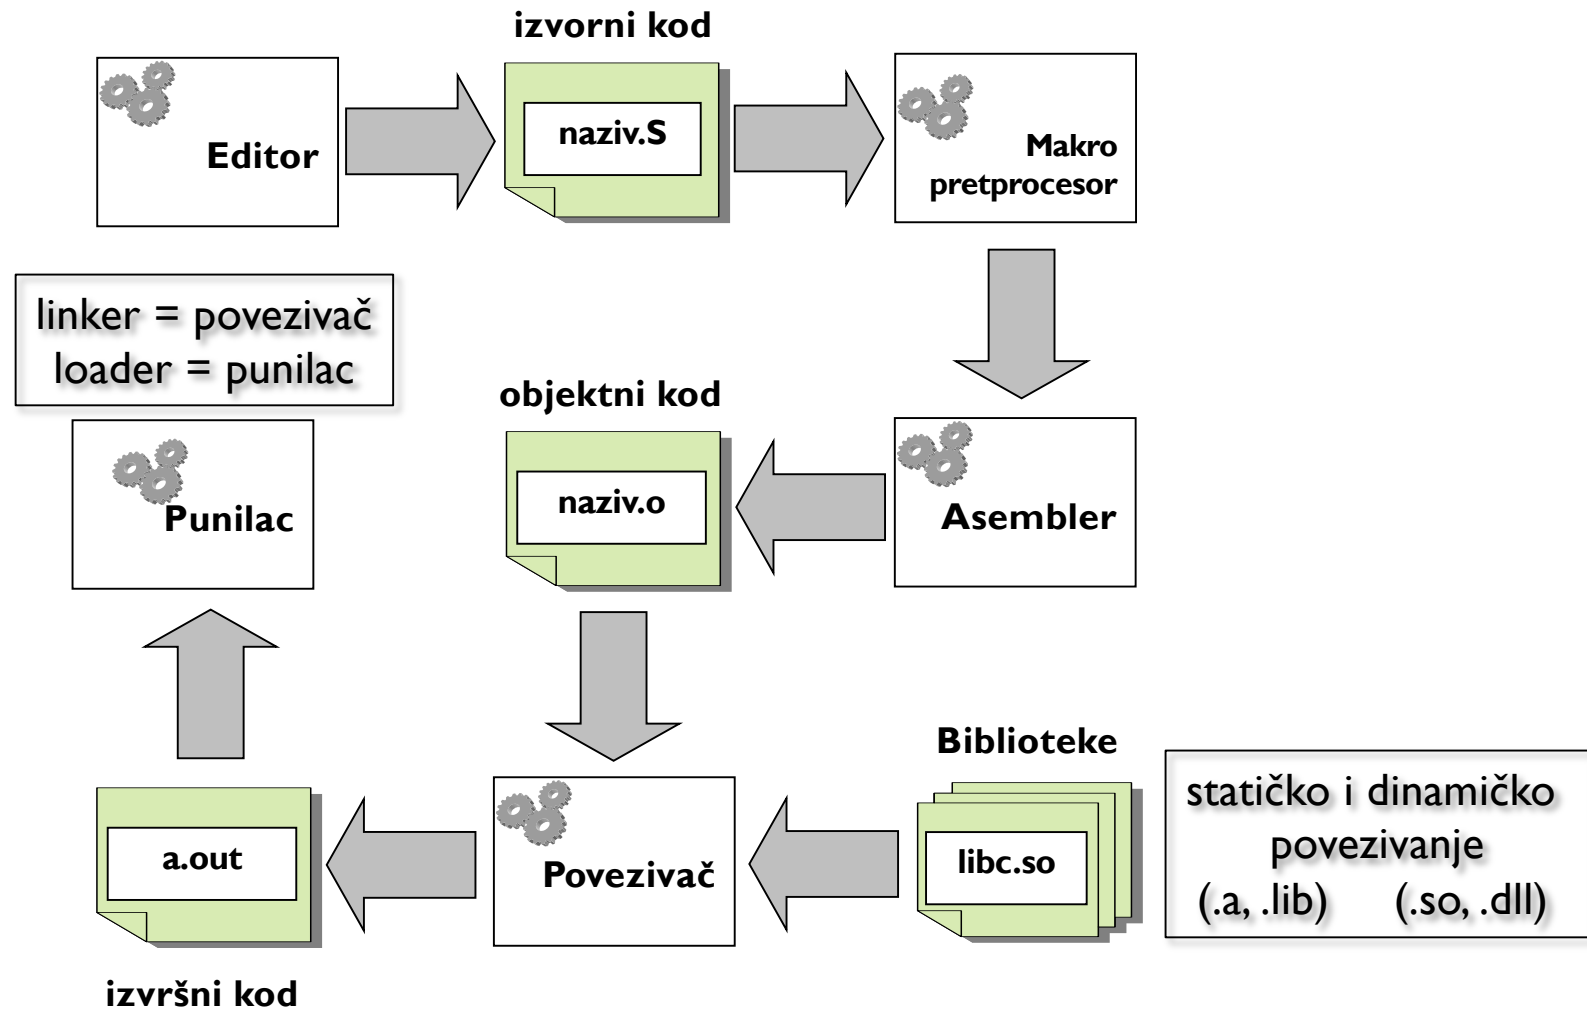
izvorni kod

Editor

naziv.S

Makro pretprocesor

linker = povezivač
loader = punilac

objektni kod

Punilac

naziv.o

Asembler

Biblioteke

a.out

Povezivač

libc.so

statičko i dinamičko povezivanje
(.a, .lib) (.so, .dll)

izvršni kod